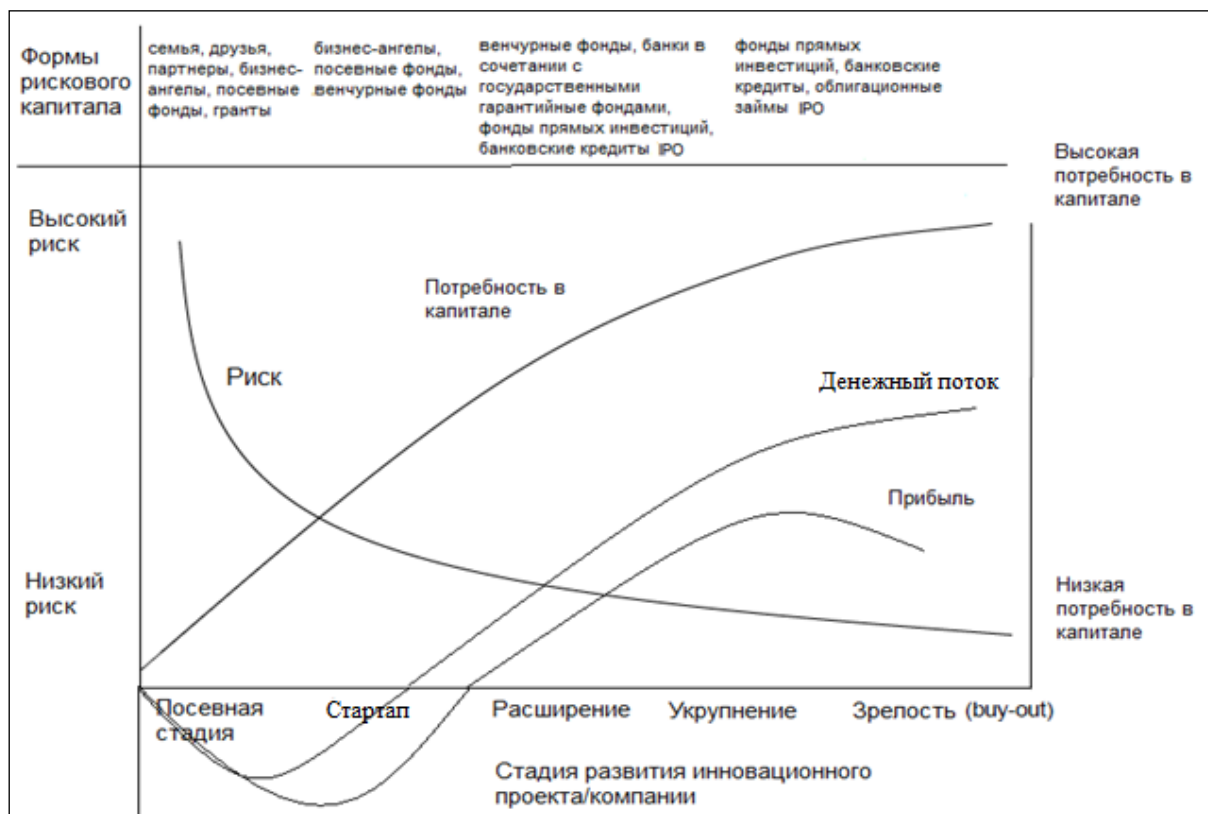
Формы рискового капитала

семья, друзья, партнеры, бизнес-ангелы, посевные фонды, гранты

бизнес-ангелы, посевные фонды, венчурные фонды

венчурные фонды, банки в сочетании с государственными гарантийные фондами, фонды прямых инвестиций, банковские кредиты IPO

фонды прямых инвестиций, банковские кредиты, облигационные займы IPO

Высокая потребность в капитале

Высокий риск

Потребность в капитале

Риск

Денежный поток

Прибыль

Низкий риск

Низкая потребность в капитале

Посевная стадия

Стартап

Расширение

Укрупнение

Зрелость (buy-out)

Стадия развития инновационного проекта/компании